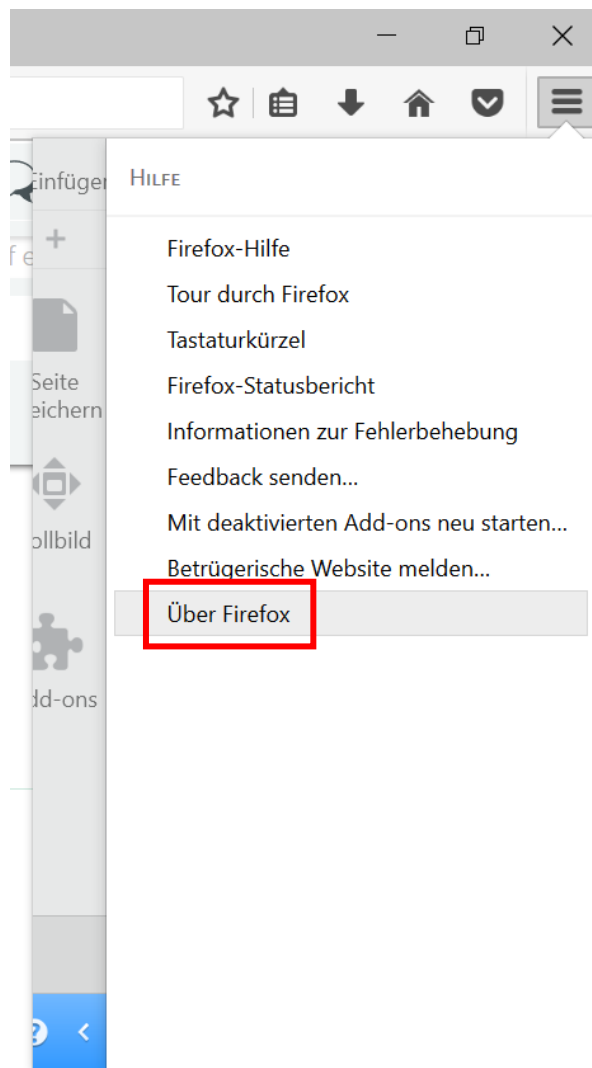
Einfügen

f e

Seite
eichern

ollbild

dd-ons

Hilfe

Firefox-Hilfe

Tour durch Firefox

Tastaturkürzel

Firefox-Statusbericht

Informationen zur Fehlerbehebung

Feedback senden…

Mit deaktivierten Add-ons neu starten…

Betrügerische Website melden…

Über Firefox